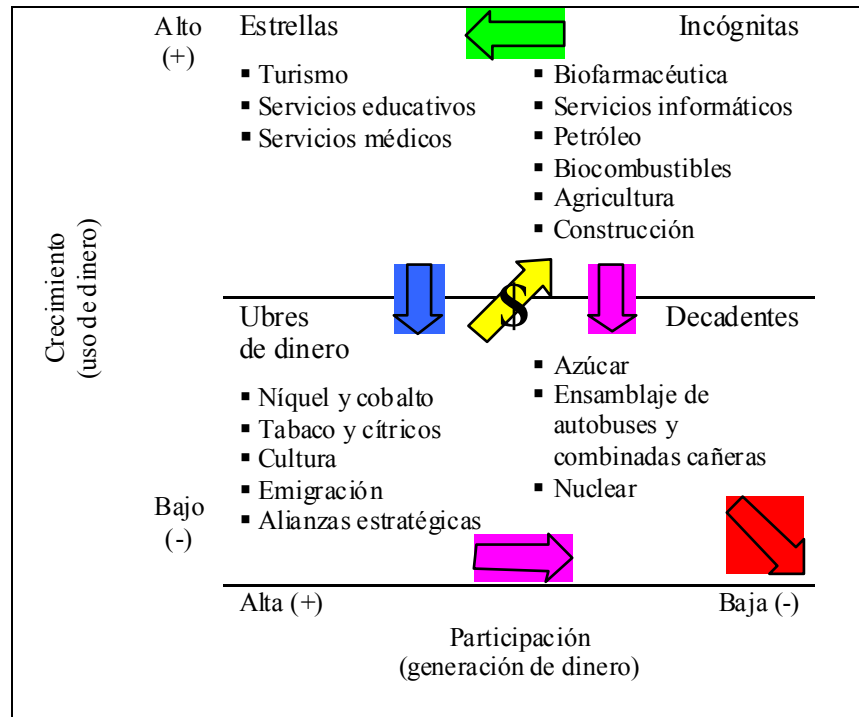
Alto (+)

Estrellas

Incógnitas

▪ Turismo
▪ Servicios educativos
▪ Servicios médicos

▪ Biofarmacéutica
▪ Servicios informáticos
▪ Petróleo
▪ Biocombustibles
▪ Agricultura
▪ Construcción

Crecimiento (uso de dinero)

$

Ubres de dinero

Decadentes

▪ Níquel y cobalto
▪ Tabaco y cítricos
▪ Cultura
▪ Emigración
▪ Alianzas estratégicas

▪ Azúcar
▪ Ensamblaje de autobuses y combinadas cañeras
▪ Nuclear

Bajo (-)

Alta (+)

Baja (-)

Participación (generación de dinero)